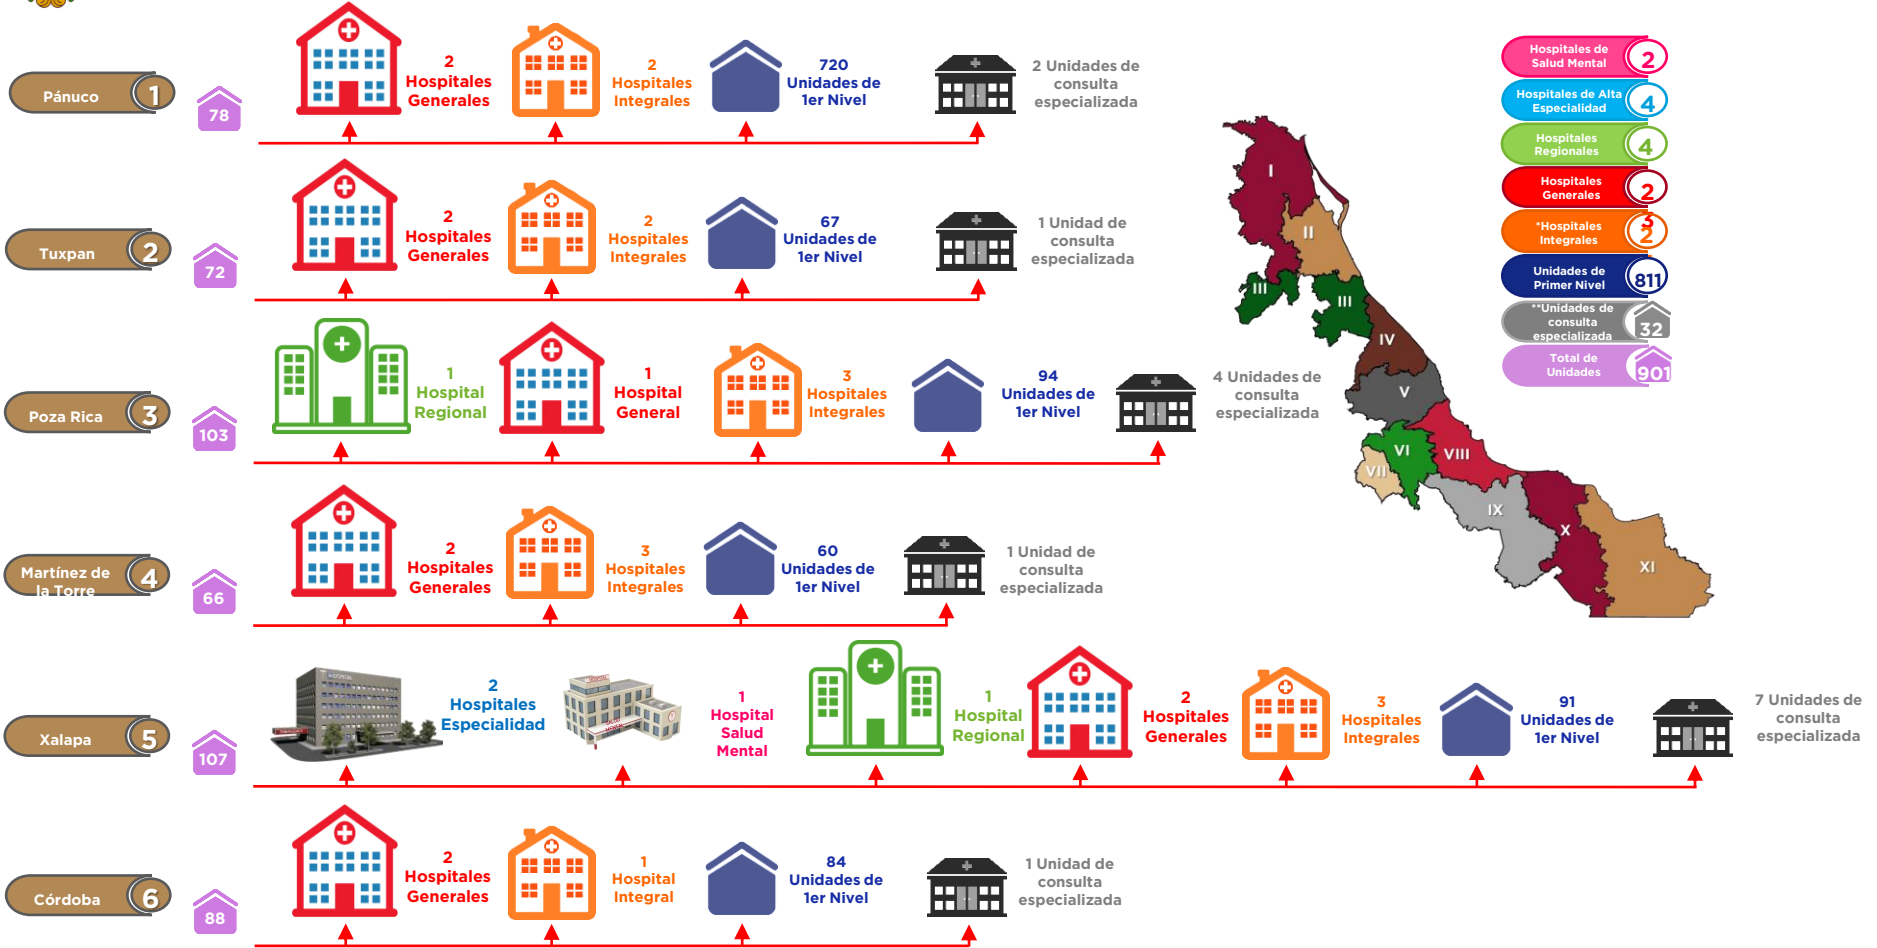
Pánuco 1
78
2 Hospitales Generales
2 Hospitales Integrales
720 Unidades de 1er Nivel
2 Unidades de consulta especializada

Tuxpan 2
72
2 Hospitales Generales
2 Hospitales Integrales
67 Unidades de 1er Nivel
1 Unidad de consulta especializada

Poza Rica 3
103
1 Hospital Regional
1 Hospital General
3 Hospitales Integrales
94 Unidades de 1er Nivel
4 Unidades de consulta especializada

Martínez de la Torre 4
66
2 Hospitales Generales
3 Hospitales Integrales
60 Unidades de 1er Nivel
1 Unidad de consulta especializada

Xalapa 5
107
2 Hospitales Especialidad
1 Hospital Salud Mental
1 Hospital Regional
2 Hospitales Generales
3 Hospitales Integrales
91 Unidades de 1er Nivel
7 Unidades de consulta especializada

Córdoba 6
88
2 Hospitales Generales
1 Hospital Integral
84 Unidades de 1er Nivel
1 Unidad de consulta especializada

Hospitales de Salud Mental 2
Hospitales de Alta Especialidad 4
Hospitales Regionales 4
Hospitales Generales 2
*Hospitales Integrales 2
Unidades de Primer Nivel 811
**Unidades de consulta especializada 32
Total de Unidades 901

I
II
III
III
IV
V
VI
VII
VIII
IX
X
XI